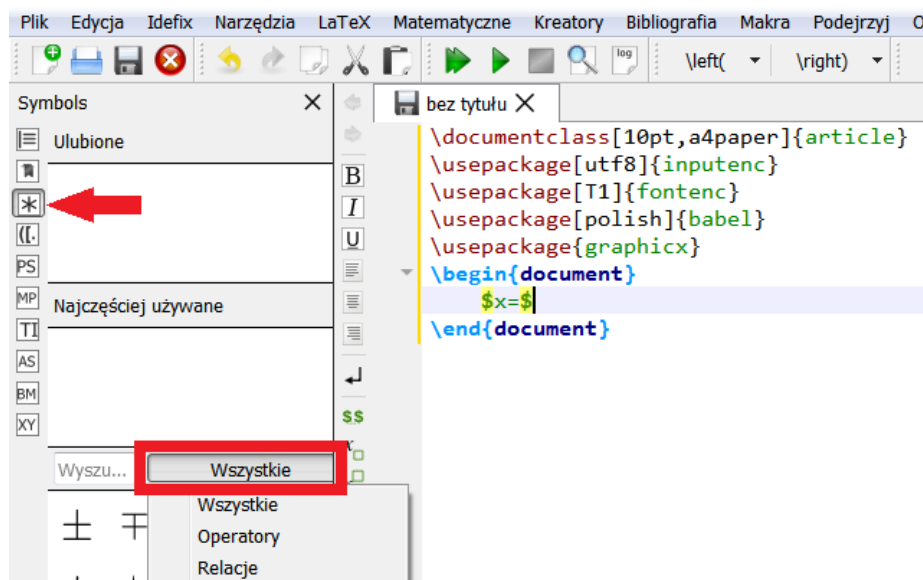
Plik Edycja Idefix Narzędzia LaTeX Matematyczne Kreatory Bibliografia Makra Podejrzyj O

\left( \right(

Symbols

Ulubione

Najczęściej używane

PS MP TI AS BM XY

Wyszu... Wszystkie

Wszystkie
Operatory
Relacje

B I U

$$

bez tytułu

\documentclass[10pt,a4paper]{article}
\usepackage[utf8]{inputenc}
\usepackage[T1]{fontenc}
\usepackage[polish]{babel}
\usepackage{graphicx}
\begin{document}
$x=$
\end{document}